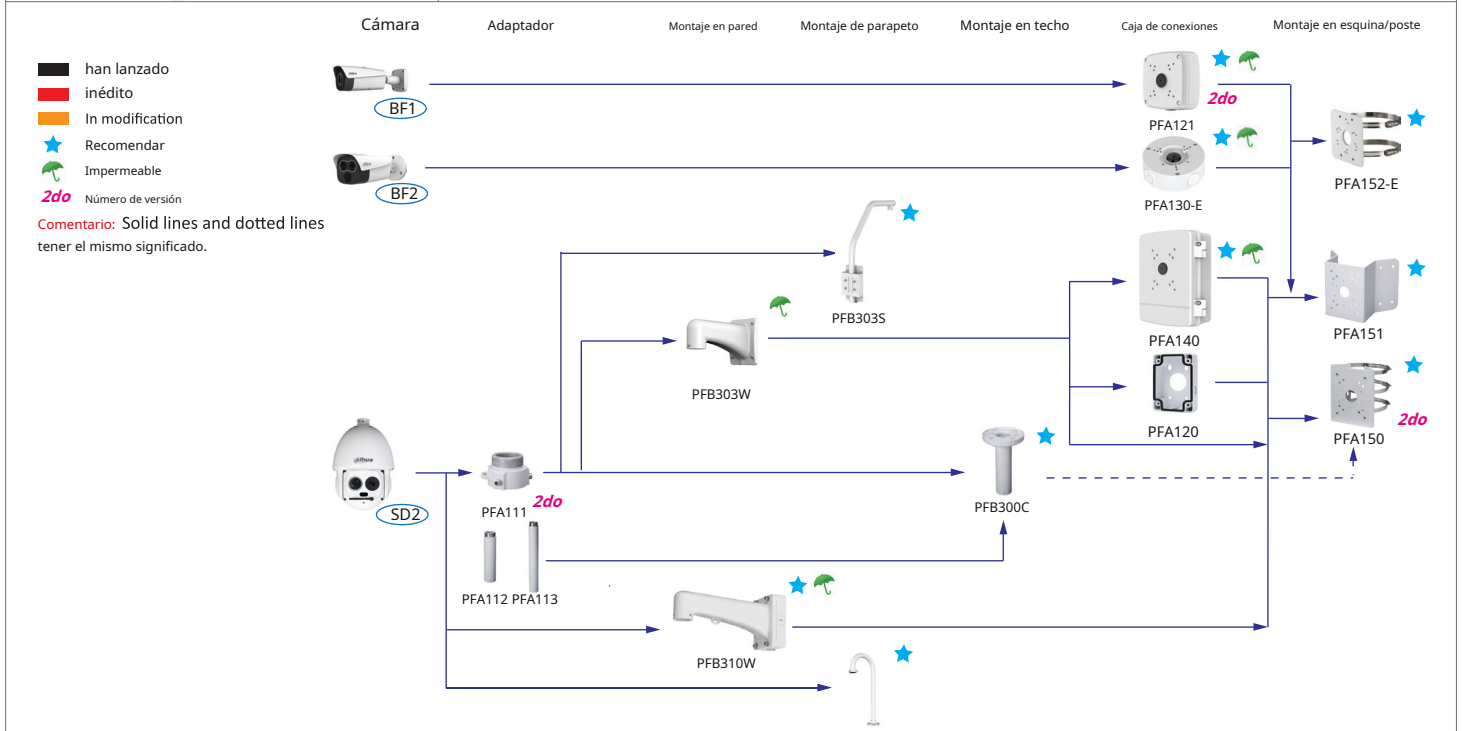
Cámara
Adaptador
Montaje en pared
Montaje de parapeto
Montaje en techo
Caja de conexiones
Montaje en esquina/poste

han lanzado
inédito
In modification
Recomendar
Impermeable
2do Número de versión
Comentario: Solid lines and dotted lines tener el mismo significado.

BF1
BF2
SD2
PFA121 2do
PFA130-E
PFA152-E
PFB303S
PFB303W
PFA140
PFA151
PFA120
PFA150 2do
PFA111 2do
PFB300C
PFA112 PFA113
PFB310W